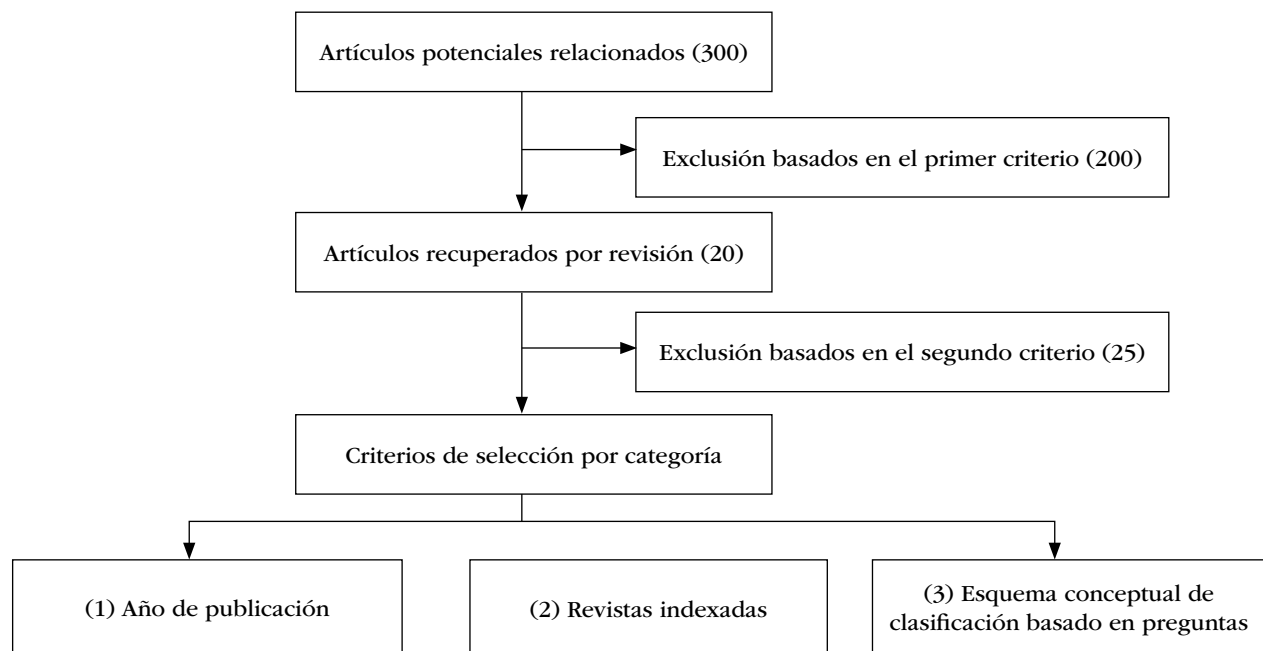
Artículos potenciales relacionados (300)

Exclusión basados en el primer criterio (200)

Artículos recuperados por revisión (20)

Exclusión basados en el segundo criterio (25)

Criterios de selección por categoría

(1) Año de publicación

(2) Revistas indexadas

(3) Esquema conceptual de clasificación basado en preguntas